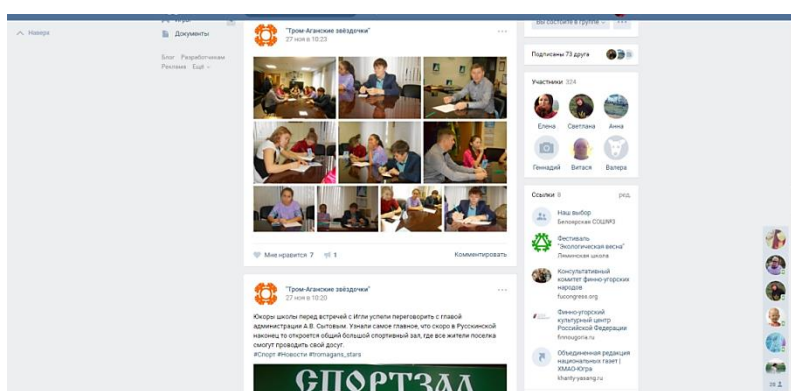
^ Наверх

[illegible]

Документы

Блог Разработчикам Реклама Ещё

"Тром-Аганские звёздочки"
27 ноя в 10:23

Мне нравится 7 1

Комментировать

"Тром-Аганские звёздочки"
27 ноя в 10:20

Юкоры школы перед встречей с Игли успели переговорить с главой администрации А.В. Сытовым. Узнали самое главное, что скоро в Русскинской наконец то откроется общий большой спортивный зал, где все жители поселка смогут проводить свой досуг.
#Спорт #Новости #tromagans_stars

СПОРТЗАЛ

Вы состоите в группе

Подписаны 73 друга

Участники 324

Елена Светлана Анна

Геннадий Витася Валера

Ссылки 9 ред.

Наш выбор
Белоярская СОШ№3

Фестиваль "Экологическая весна"
Лиминская школа

Консультативный комитет финно-угорских народов
fucongress.org

Финно-угорский культурный центр Российской Федерации
finnougoria.ru

Объединенная редакция национальных газет | ХМАО-Югра
khanty-yasang.ru

29